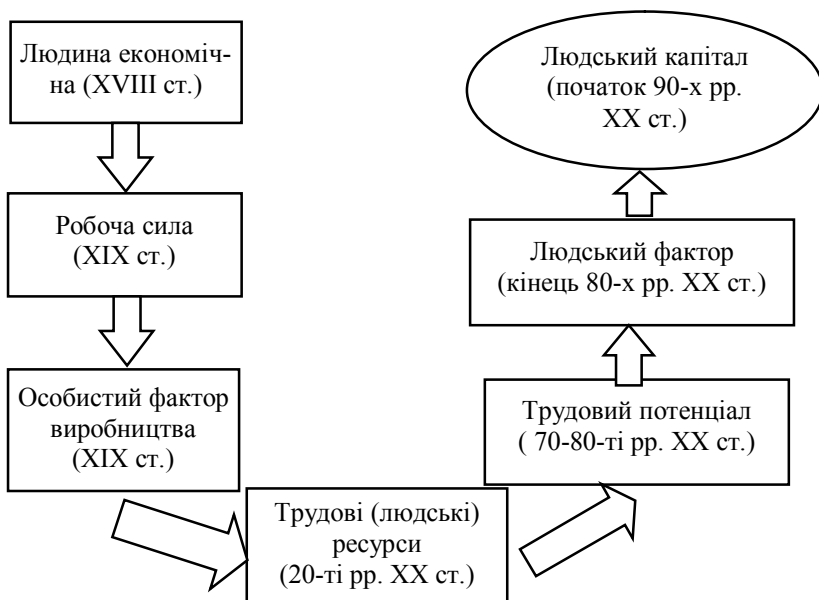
Людина економічна (XVIII ст.)

Робоча сила (XIX ст.)

Особистий фактор виробництва (XIX ст.)

Трудові (людські) ресурси (20-ті рр. XX ст.)

Трудовий потенціал ( 70-80-ті рр. XX ст.)

Людський фактор (кінець 80-х рр. XX ст.)

Людський капітал (початок 90-х рр. XX ст.)